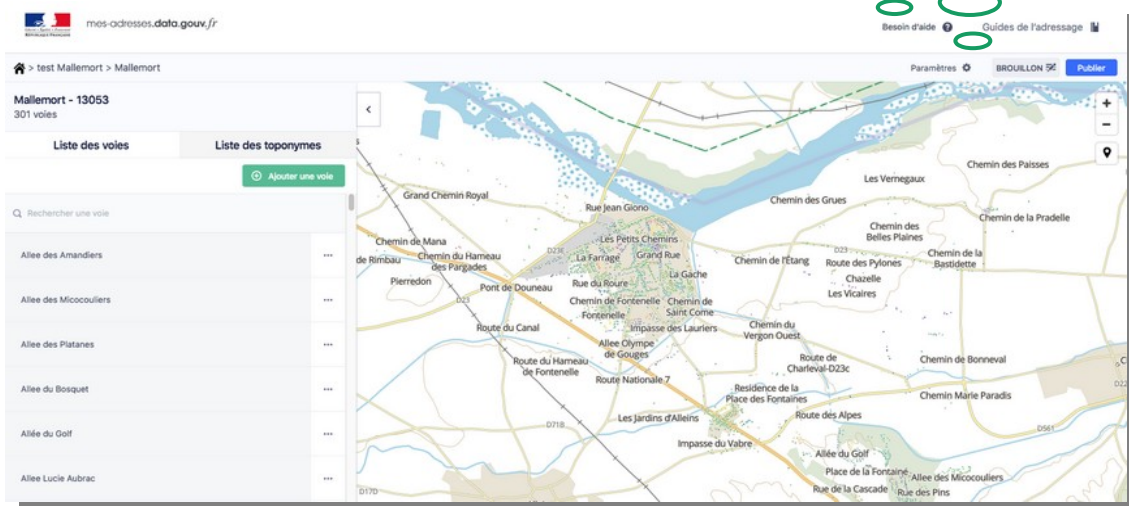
mes-adresses.data.gouv.fr

Besoin d'aide
Guides de l'adressage

> test Mallemort > Mallemort

Paramètres
BROUILLON
Publier

Mallemort - 13053
301 voies

Liste des voies
Liste des toponymes

Ajouter une voie

Rechercher une voie

Allee des Amandiers
Allee des Micocouliers
Allee des Platanes
Allee du Bosquet
Allée du Golf
Allee Lucie Aubrac

Grand Chemin Royal
Rue Jean Giono
Chemin de Mana
de Rimbau
Chemin du Hameau des Pargades
Pierredon
Pont de Douneau
D23E
Les Petits Chemins
La Farrage
Grand Rue
La Gache
Rue du Roure
Chemin de Fontenelle
Fontenelle
Chemin de Saint Come
Impasse des Lauriers
D23
Route du Canal
Allee Olympe de Gouges
Route du Hameau de Fontenelle
Route Nationale 7
Les Jardins d'Alleins
D71B
Impasse du Vabre
D17D
Chemin des Grues
Chemin de l'Étang
Route des Pylones
Chazelle
Les Vicaires
Chemin des Belles Plaines
Chemin de la Bastidette
Les Vernegaux
Chemin des Paisses
Chemin de la Pradelle
Chemin du Vergon Ouest
Route de Charleval-D23c
Residence de la Place des Fontaines
Route des Alpes
Chemin de Bonneval
Chemin Marie Paradis
D561
D22
Allée du Golf
Place de la Fontaine
Allee des Micocouliers
Rue de la Cascade
Rue des Pins